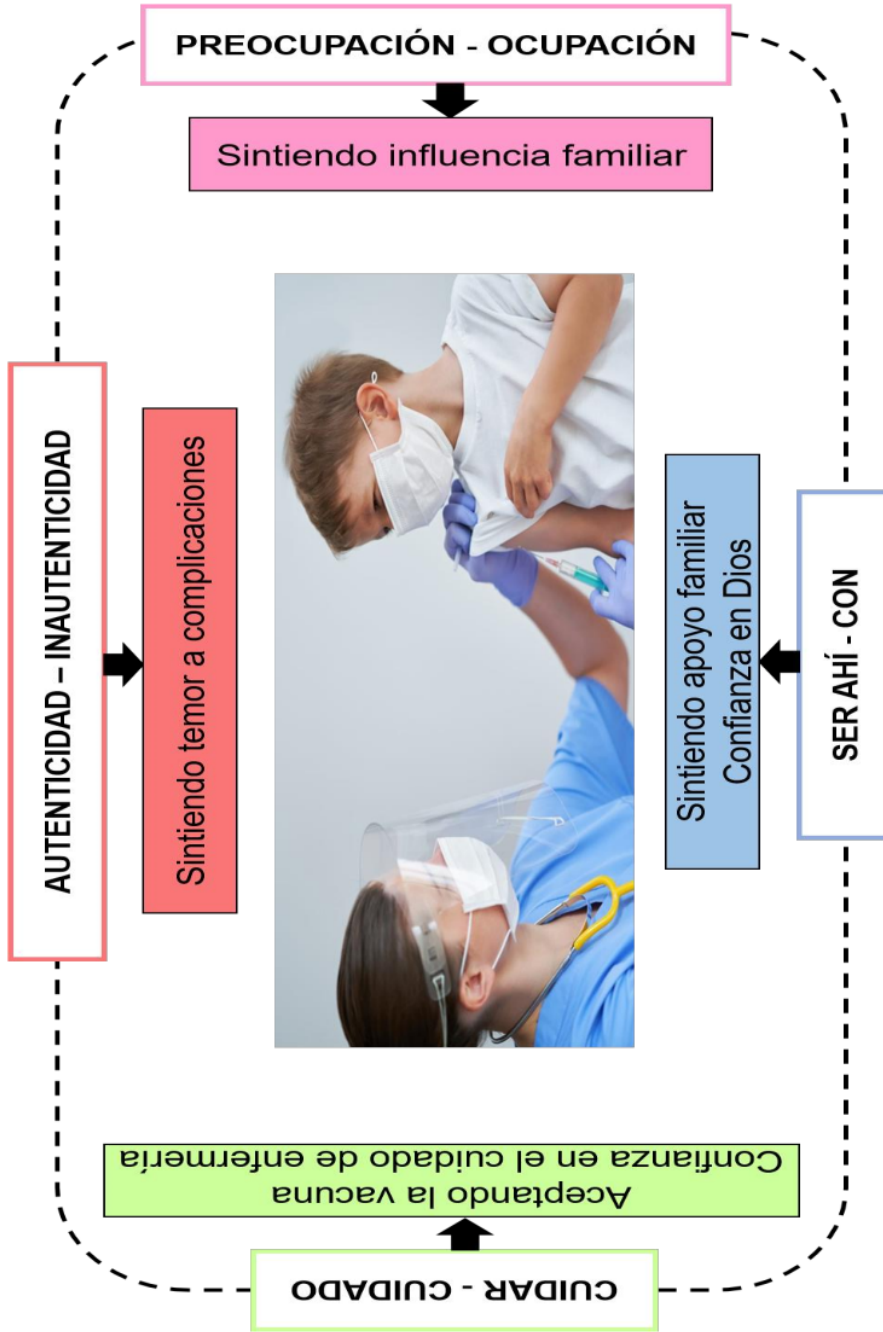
PREOCUPACIÓN - OCUPACIÓN

Sintiendo influencia familiar

AUTENTICIDAD – INAUTENTICIDAD

Sintiendo temor a complicaciones

SER AHÍ - CON

Sintiendo apoyo familiar
Confianza en Dios

CUIDAR - CUIDADO

Aceptando la vacuna
Confianza en el cuidado de enfermería